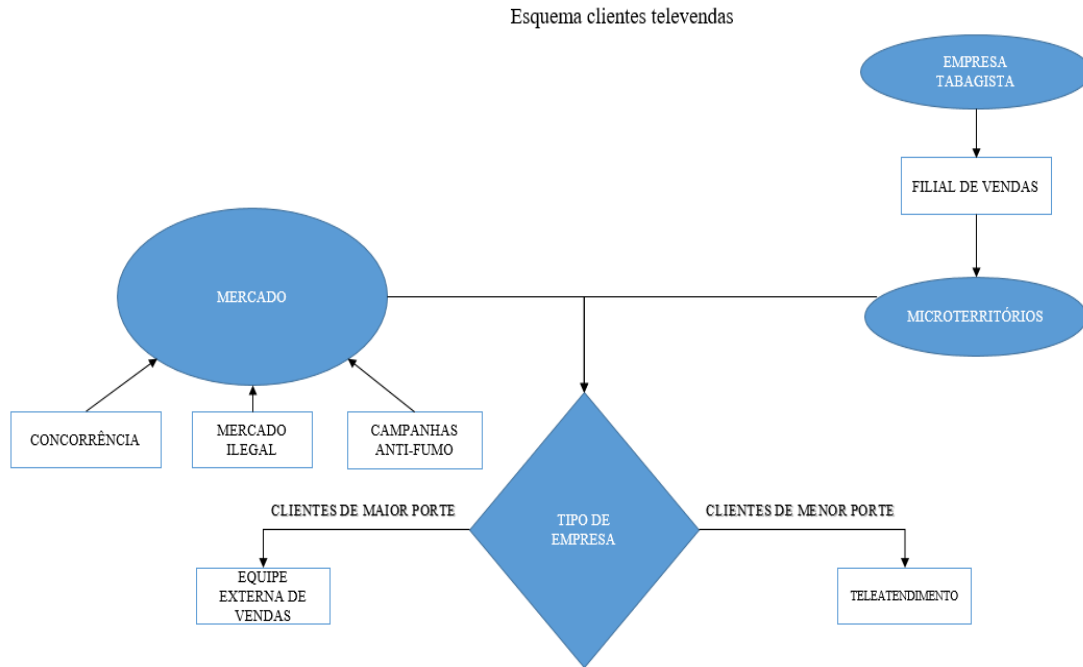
Esquema clientes televendas

EMPRESA TABAGISTA

FILIAL DE VENDAS

MERCADO

MICROTERRITÓRIOS

CONCORRÊNCIA

MERCADO ILEGAL

CAMPANHAS ANTI-FUMO

CLIENTES DE MAIOR PORTE

TIPO DE EMPRESA

CLIENTES DE MENOR PORTE

EQUIPE EXTERNA DE VENDAS

TELEATENDIMENTO